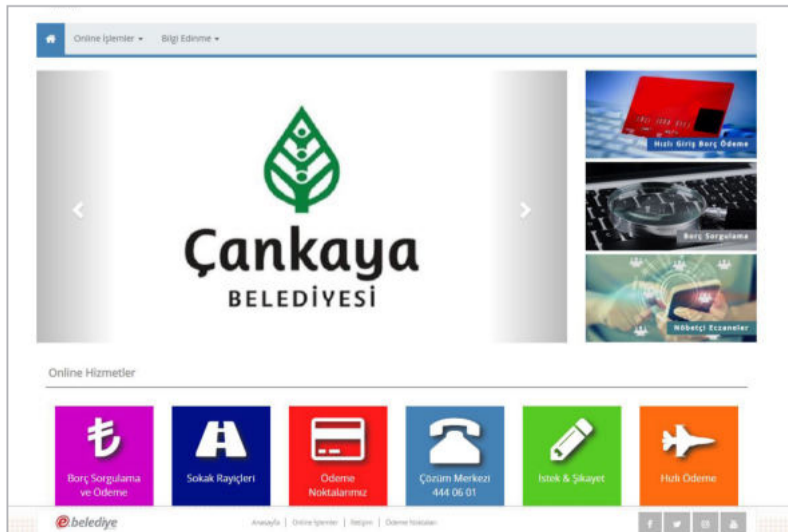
Online İşlemler ▾ Bilgi Edinme ▾

Çankaya
BELEDİYESİ

Hızlı Giriş Borç Ödeme

Borç Sorgulama

Nöbetçi Eczaneler

Online Hizmetler

Borç Sorgulama ve Ödeme

Sokak Rayiçleri

Ödeme Noktalarımız

Çözüm Merkezi 444 06 01

İstek & Şikayet

Hızlı Ödeme

ebelediye

Anasayfa | Online İşlemler | İletişim | Ödeme Noktaları